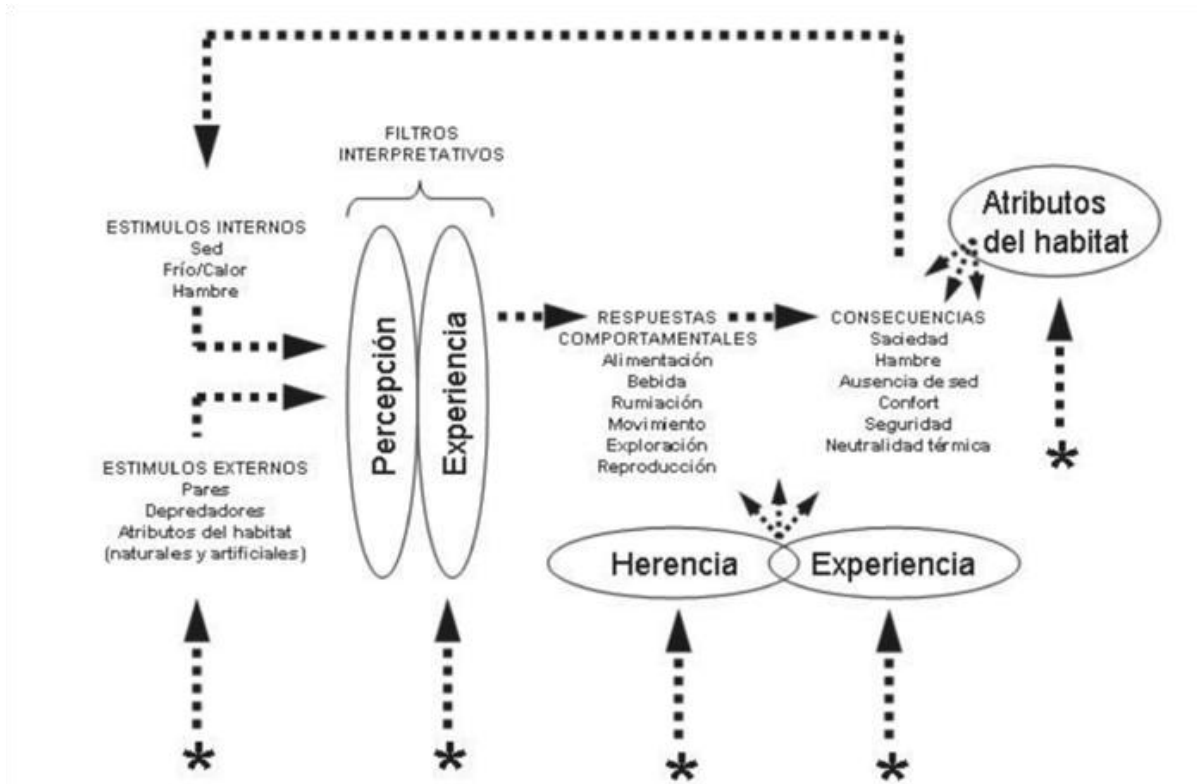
FILTROS
INTERPRETATIVOS

ESTIMULOS INTERNOS
Sed
Frío/Calor
Hambre

ESTIMULOS EXTERNOS
Pares
Depredadores
Atributos del habitat
(naturales y artificiales)

Percepción

Experiencia

RESPUESTAS
COMPORTAMENTALES
Alimentación
Bebida
Rumiación
Movimiento
Exploración
Reproducción

CONSECUENCIAS
Saciedad
Hambre
Ausencia de sed
Confort
Seguridad
Neutralidad térmica

Atributos
del habitat

Herencia

Experiencia

*

*

*

*

*